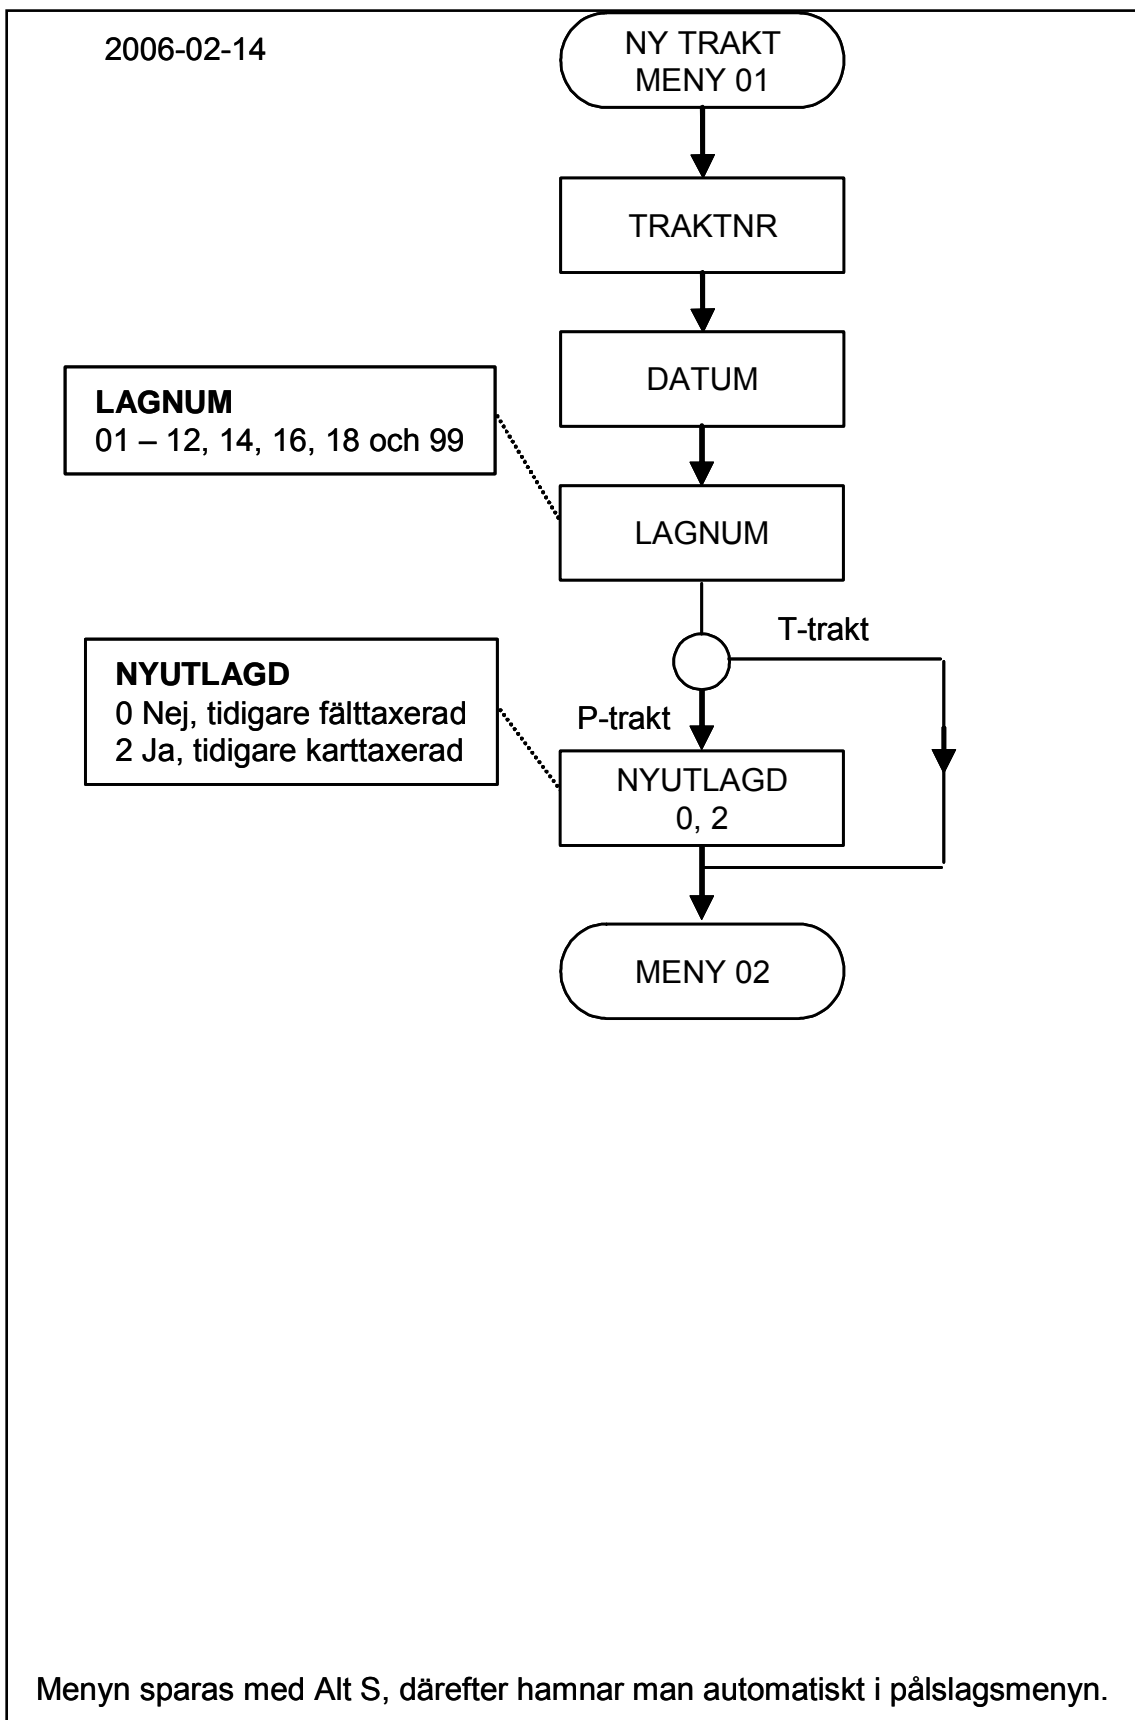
2006-02-14

NY TRAKT
MENY 01

TRAKTNR

DATUM

LAGNUM
01 – 12, 14, 16, 18 och 99

LAGNUM

T-trakt

NYUTLAGD
0 Nej, tidigare fälttaxerad
2 Ja, tidigare karttaxerad

P-trakt

NYUTLAGD
0, 2

MENY 02

Menyn sparas med Alt S, därefter hamnar man automatiskt i pålslagsmenyn.